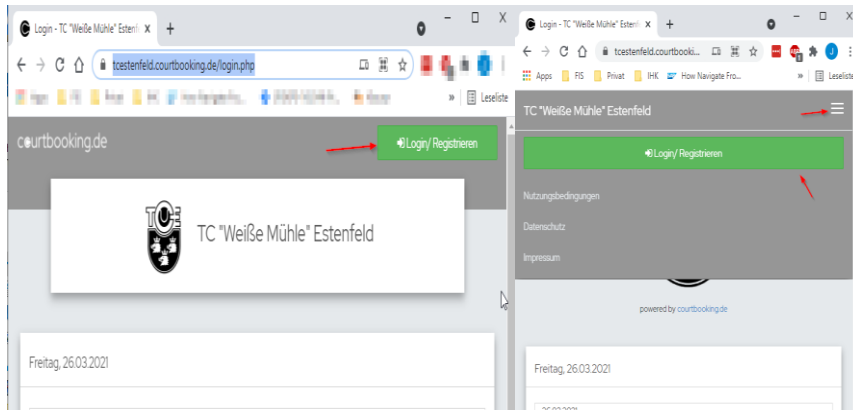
Login - TC "Weiße Mühle" Estenf ×
+
tcestenfeld.courtbooking.de/login.php
Leseliste
courtbooking.de
Login/ Registrieren
TC "Weiße Mühle" Estenfeld
Freitag, 26.03.2021

Login - TC "Weiße Mühle" Estenf ×
+
tcestenfeld.courtbooki...
Apps
FIS
Privat
IHK
How Navigate Fro...
Leseliste
TC "Weiße Mühle" Estenfeld
Login/ Registrieren
Nutzungsbedingungen
Datenschutz
Impressum
powered by courtbooking.de
Freitag, 26.03.2021
26.03.2021